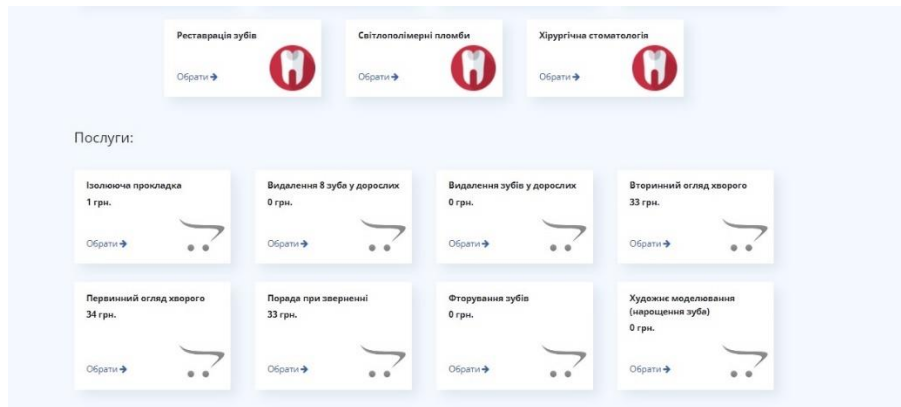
Реставрація зубів

Обрати

Світлополімерні пломби

Обрати

Хірургічна стоматологія

Обрати

Послуги:

Ізолююча прокладка
1 грн.

Обрати

Видалення 8 зуба у дорослих
0 грн.

Обрати

Видалення зубів у дорослих
0 грн.

Обрати

Вторинний огляд хворого
33 грн.

Обрати

Первинний огляд хворого
34 грн.

Обрати

Порада при зверненні
33 грн.

Обрати

Фторування зубів
0 грн.

Обрати

Художнє моделювання (нарощення зуба)
0 грн.

Обрати